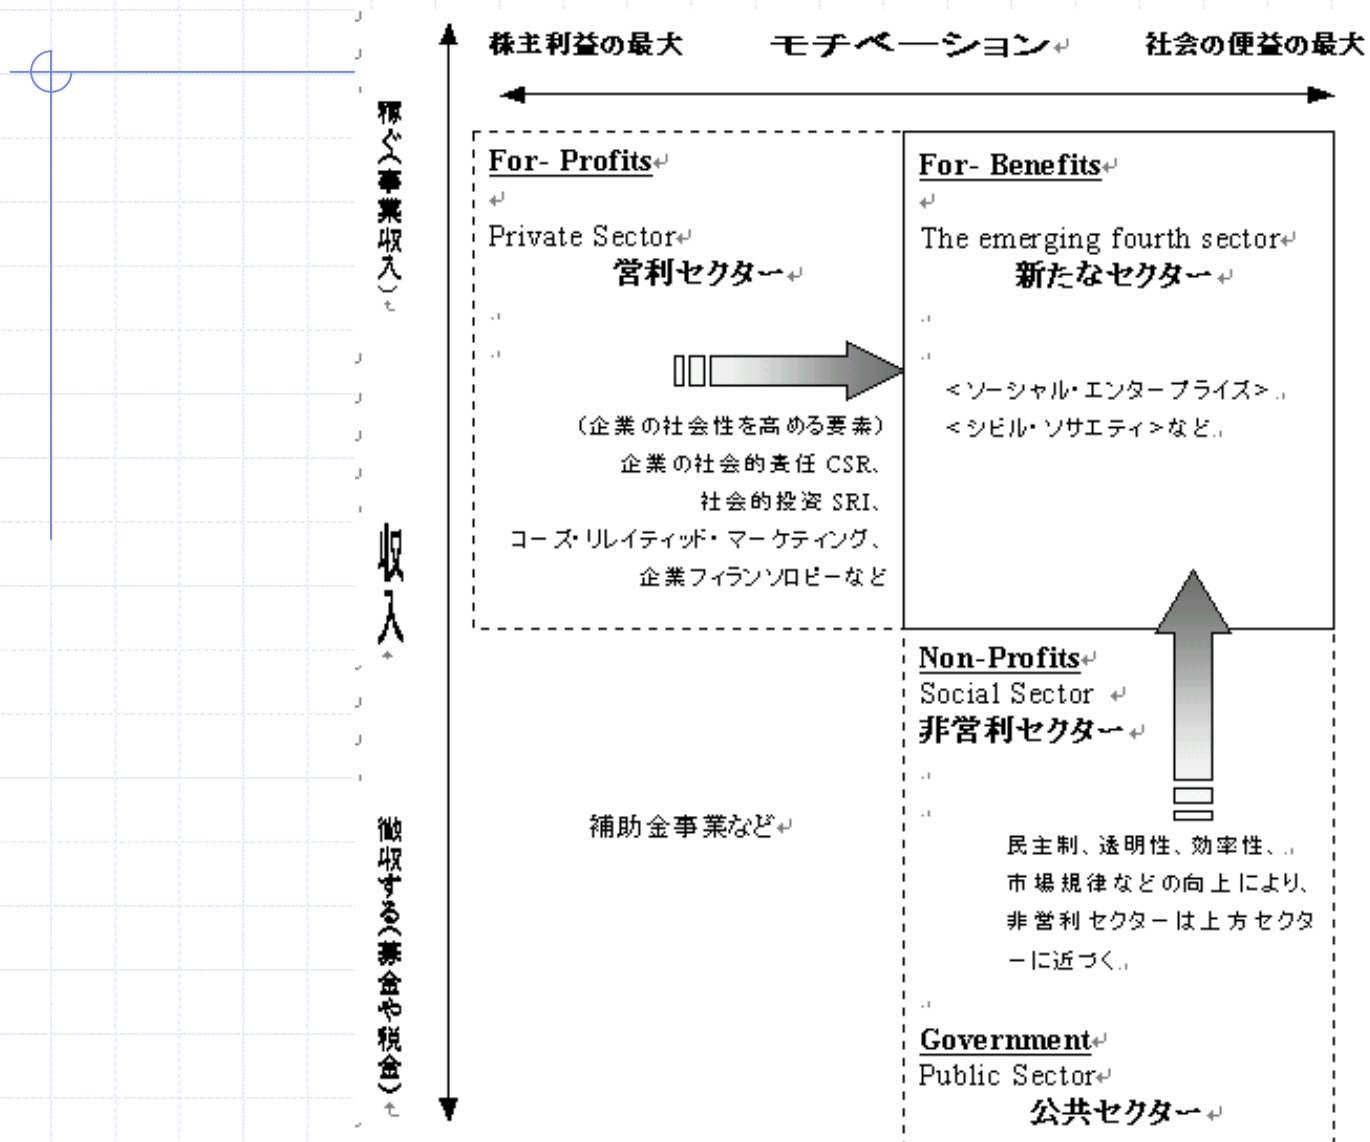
株主利益の最大　モチベーション　社会の便益の最大

稼ぐ（事業収入）

収入

徴収する（募金や税金）

For- Profits

Private Sector
営利セクター

（企業の社会性を高める要素）
企業の社会的責任 CSR、
社会的投資 SRI、
コーズ・リレイティッド・マーケティング、
企業フィランソロピーなど

For- Benefits

The emerging fourth sector
新たなセクター

＜ソーシャル・エンタープライズ＞
＜シビル・ソサエティ＞など

補助金事業など

Non-Profits
Social Sector
非営利セクター

民主制、透明性、効率性、
市場規律などの向上により、
非営利セクターは上方セクターに近づく。

Government
Public Sector
公共セクター